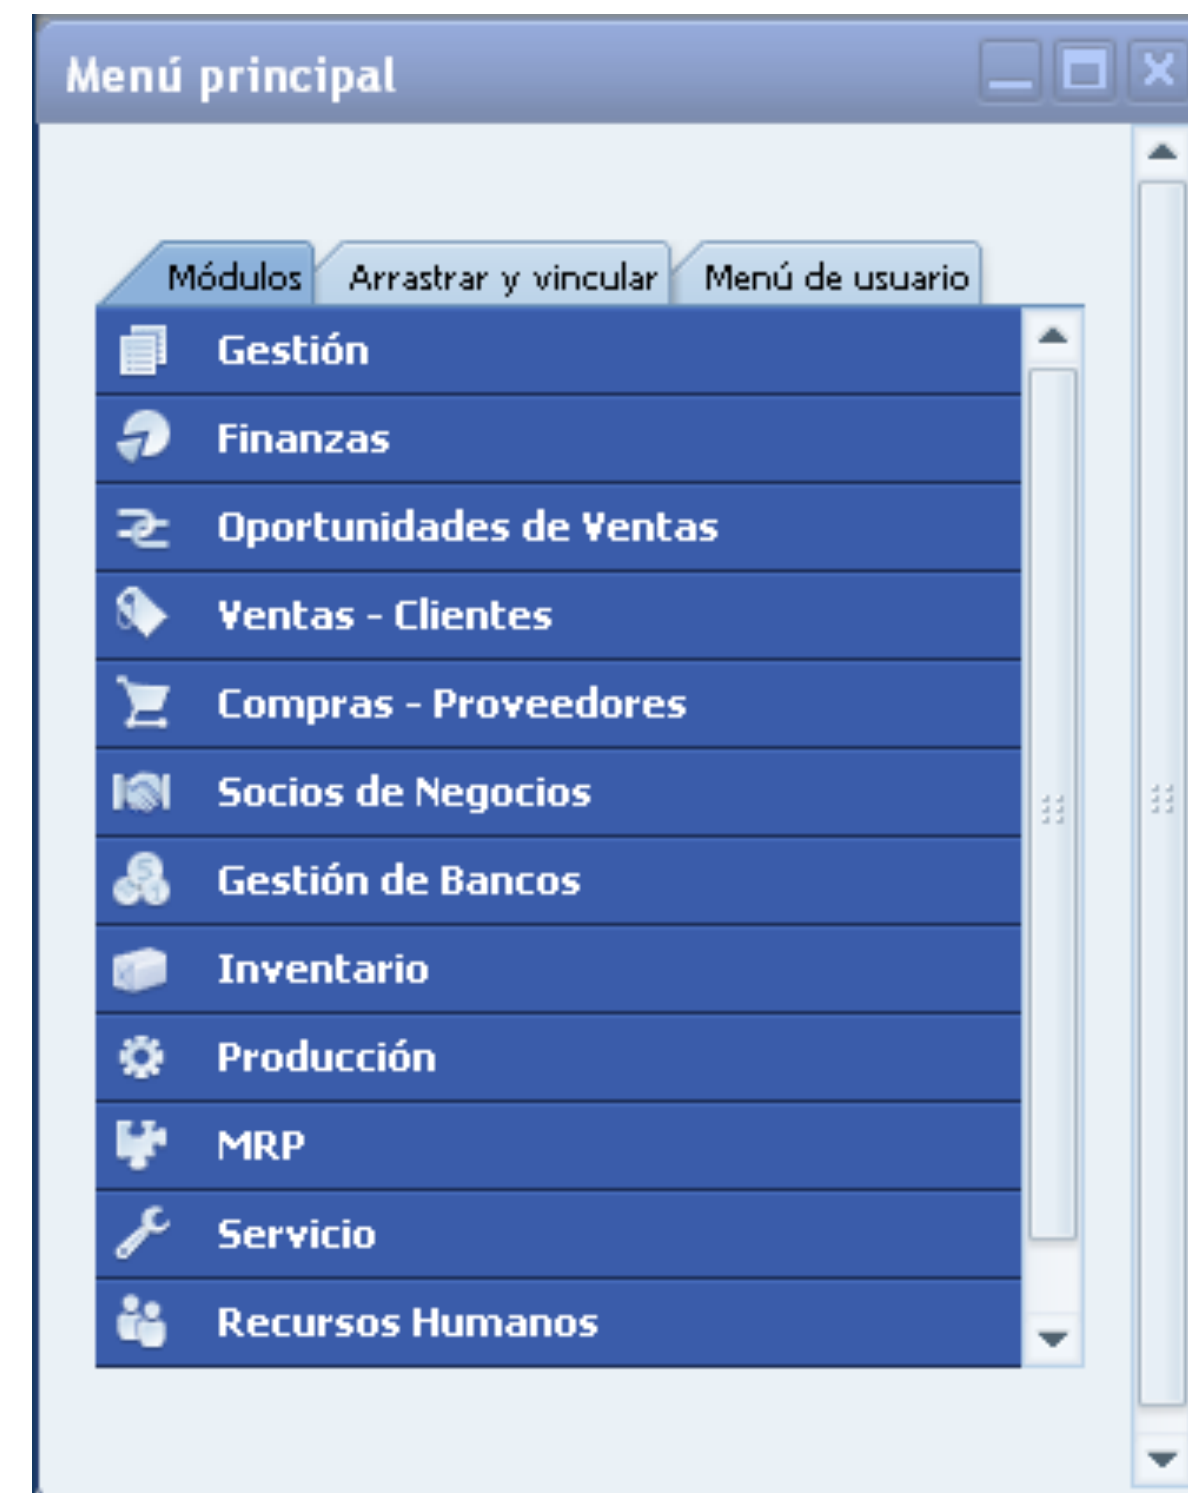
Menú principal

Módulos
Arrastrar y vincular
Menú de usuario

Gestión
Finanzas
Oportunidades de Ventas
Ventas - Clientes
Compras - Proveedores
Socios de Negocios
Gestión de Bancos
Inventario
Producción
MRP
Servicio
Recursos Humanos